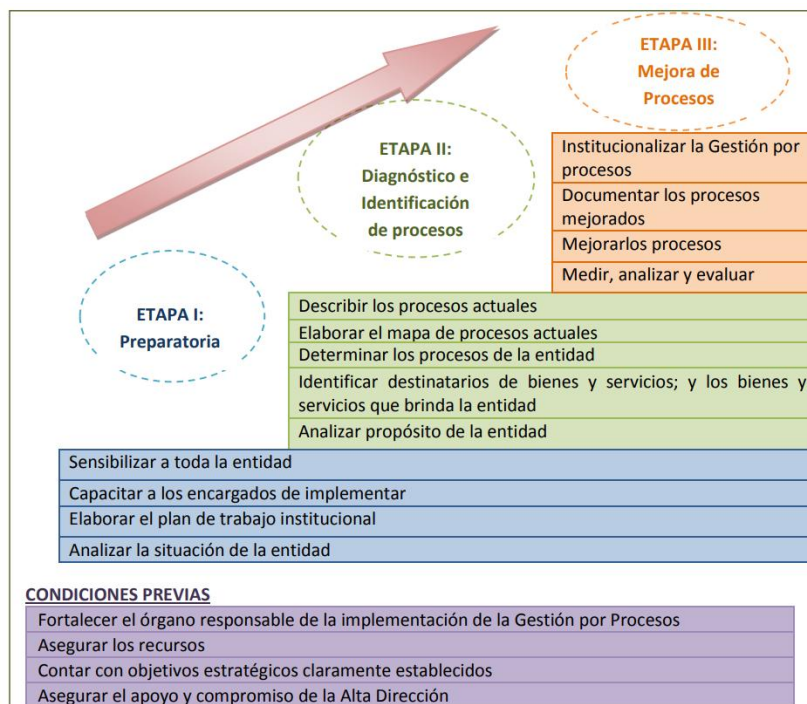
ETAPA III:
Mejora de
Procesos

ETAPA II:
Diagnóstico e
Identificación
de procesos

Institucionalizar la Gestión por procesos
Documentar los procesos mejorados
Mejorarlos procesos
Medir, analizar y evaluar

ETAPA I:
Preparatoria

Describir los procesos actuales
Elaborar el mapa de procesos actuales
Determinar los procesos de la entidad
Identificar destinatarios de bienes y servicios; y los bienes y servicios que brinda la entidad
Analizar propósito de la entidad

Sensibilizar a toda la entidad
Capacitar a los encargados de implementar
Elaborar el plan de trabajo institucional
Analizar la situación de la entidad

CONDICIONES PREVIAS
Fortalecer el órgano responsable de la implementación de la Gestión por Procesos
Asegurar los recursos
Contar con objetivos estratégicos claramente establecidos
Asegurar el apoyo y compromiso de la Alta Dirección